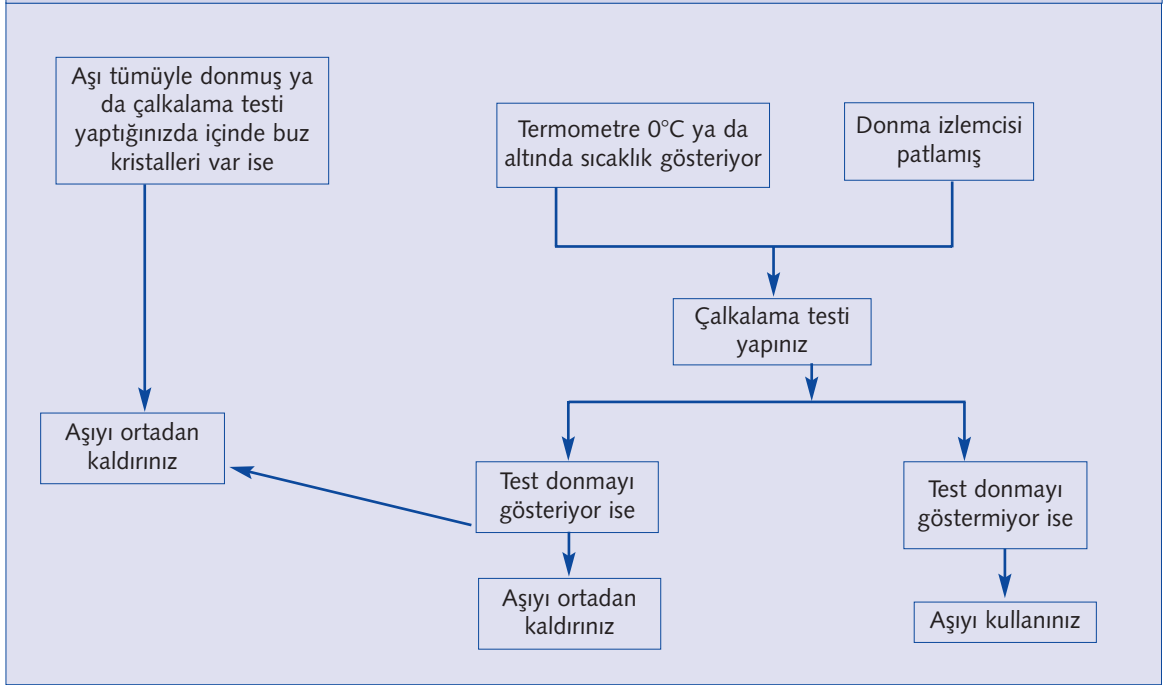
Aşı tümüyle donmuş ya da çalkalama testi yaptığınızda içinde buz kristalleri var ise

Termometre 0°C ya da altında sıcaklık gösteriyor

Donma izlemcisi patlamış

Çalkalama testi yapınız

Aşıyı ortadan kaldırınız

Test donmayı gösteriyor ise

Test donmayı göstermiyor ise

Aşıyı ortadan kaldırınız

Aşıyı kullanınız